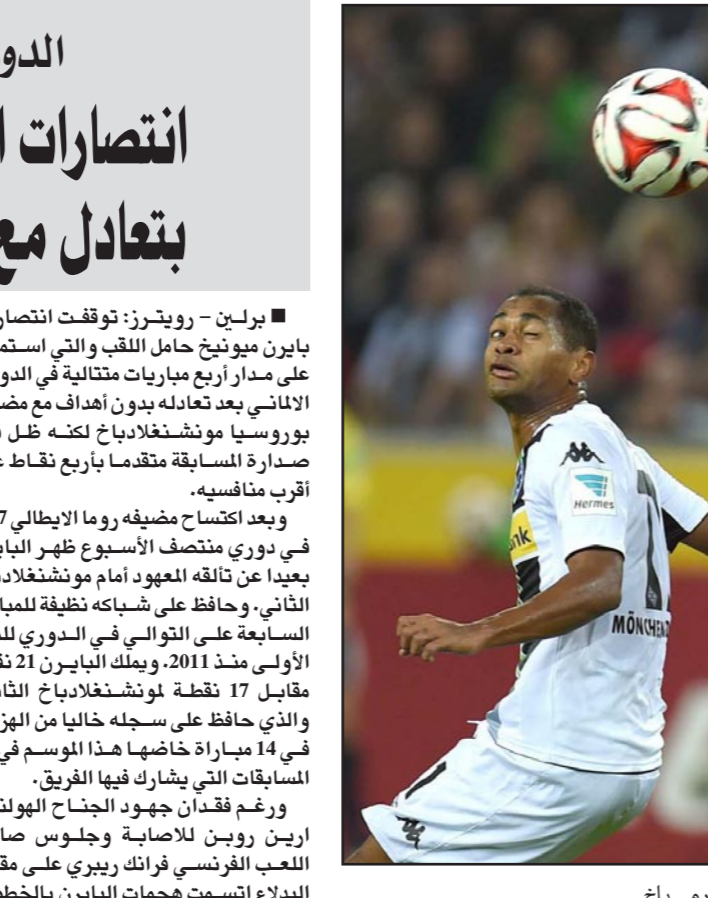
الدو

انتصارات ا
بتعادل مع

■ برلين - رويترز: توقفت انتصار
بايرن ميونيخ حامل اللقب والتي استم
على مدار أربع مباريات متتالية في الدو
الالماني بعد تعادله بدون أهداف مع مض
بوروسيا مونشنغلادباخ لكنه ظل
صدارة المسابقة متقدما بأربع نقاط ع
أقرب منافسيه.

وبعد اكتساح مضيفه روما الايطالي 7
في دوري منتصف الأسبوع ظهر البا
بعيدا عن تألقه المعهود أمام مونشنغلاد
الثاني. وحافظ على شباكه نظيفة للمبا
السابعة على التوالي في الدوري لل
الأولى منذ 2011. ويملك البايرن 21 ن
مقابل 17 نقطة لمونشنغلادباخ الثا
والذي حافظ على سجله خاليا من الهز
في 14 مباراة خاضها هذا الموسم في
المسابقات التي يشارك فيها الفريق.

ورغم فقدان جهود الجناح الهولن
اريـن روبـن للاصابة وجلوس صا
اللعب الفرنسي فرانك ريبري على مق
البدلاء اتسمت هجمات البايرن بالخط

Hermes

MÖNCHEN

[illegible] راخ